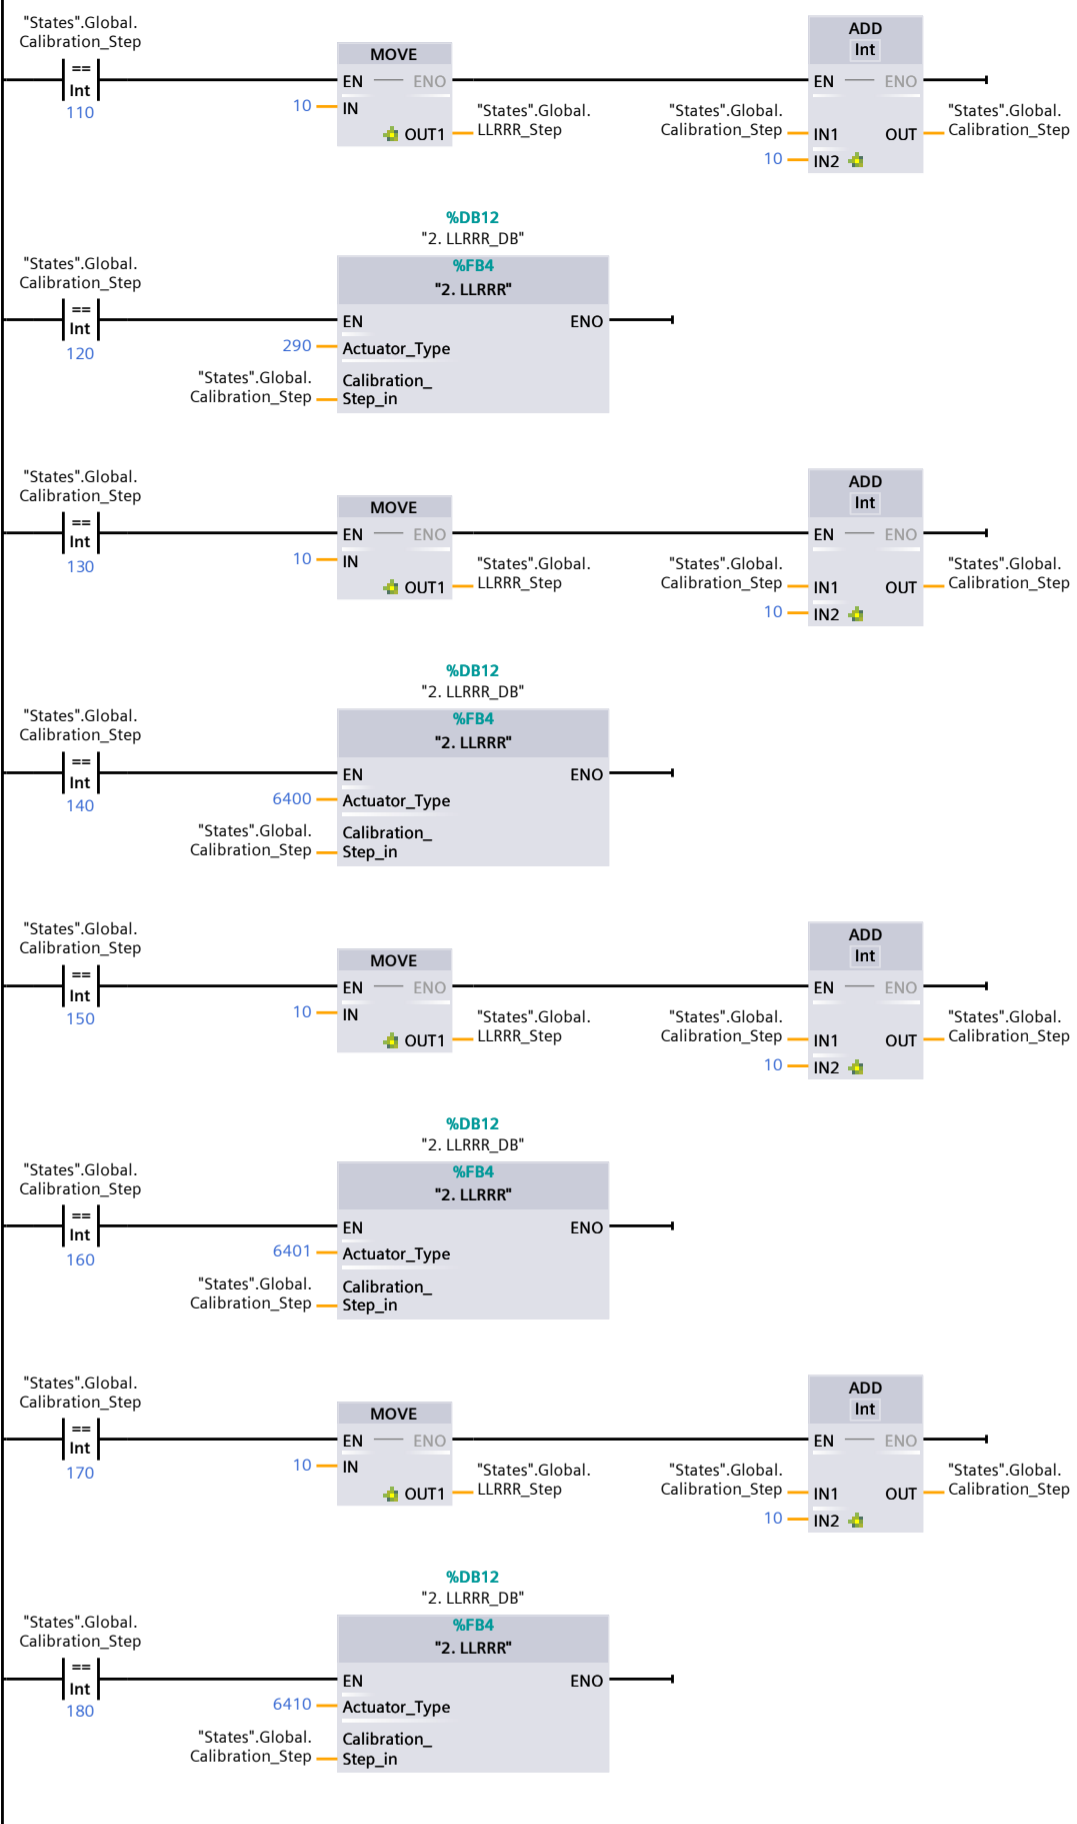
"States".Global.
Calibration_Step
==
Int
110

MOVE
EN
ENO
10
IN
OUT1
"States".Global.
LLRRR_Step

ADD
Int
EN
ENO
"States".Global.
Calibration_Step
IN1
OUT
"States".Global.
Calibration_Step
10
IN2

%DB12
"2. LLRRR_DB"
"States".Global.
Calibration_Step
==
Int
120
%FB4
"2. LLRRR"
EN
ENO
290
Actuator_Type
"States".Global.
Calibration_Step
Calibration_
Step_in

"States".Global.
Calibration_Step
==
Int
130

MOVE
EN
ENO
10
IN
OUT1
"States".Global.
LLRRR_Step

ADD
Int
EN
ENO
"States".Global.
Calibration_Step
IN1
OUT
"States".Global.
Calibration_Step
10
IN2

%DB12
"2. LLRRR_DB"
"States".Global.
Calibration_Step
==
Int
140
%FB4
"2. LLRRR"
EN
ENO
6400
Actuator_Type
"States".Global.
Calibration_Step
Calibration_
Step_in

"States".Global.
Calibration_Step
==
Int
150

MOVE
EN
ENO
10
IN
OUT1
"States".Global.
LLRRR_Step

ADD
Int
EN
ENO
"States".Global.
Calibration_Step
IN1
OUT
"States".Global.
Calibration_Step
10
IN2

%DB12
"2. LLRRR_DB"
"States".Global.
Calibration_Step
==
Int
160
%FB4
"2. LLRRR"
EN
ENO
6401
Actuator_Type
"States".Global.
Calibration_Step
Calibration_
Step_in

"States".Global.
Calibration_Step
==
Int
170

MOVE
EN
ENO
10
IN
OUT1
"States".Global.
LLRRR_Step

ADD
Int
EN
ENO
"States".Global.
Calibration_Step
IN1
OUT
"States".Global.
Calibration_Step
10
IN2

%DB12
"2. LLRRR_DB"
"States".Global.
Calibration_Step
==
Int
180
%FB4
"2. LLRRR"
EN
ENO
6410
Actuator_Type
"States".Global.
Calibration_Step
Calibration_
Step_in